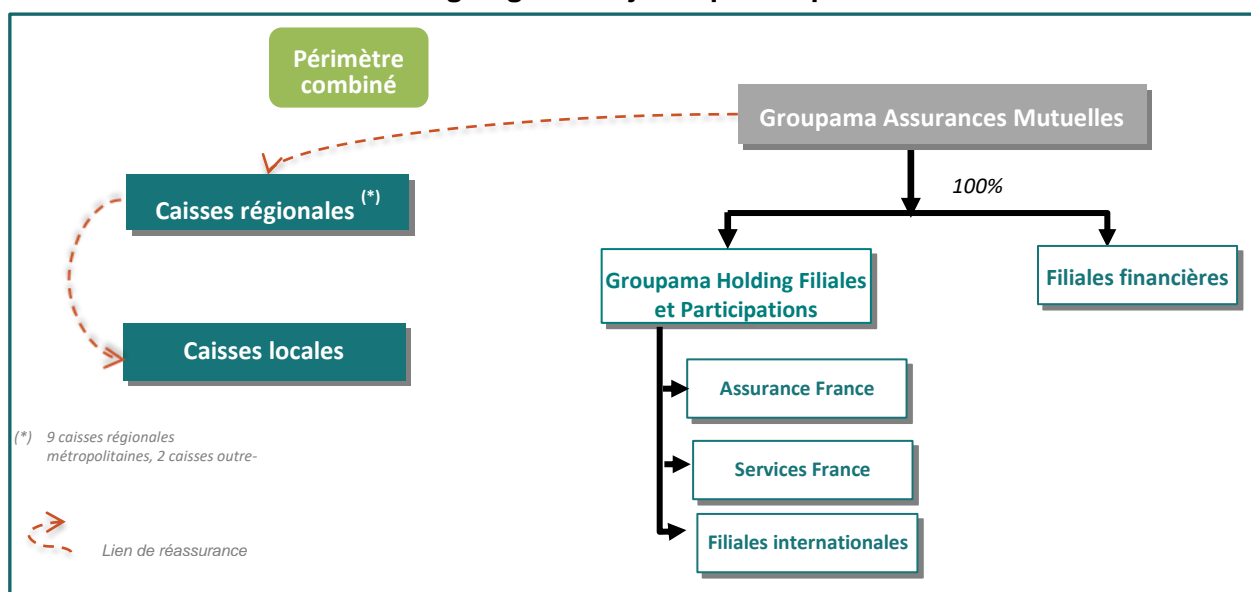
Périmètre combiné

Groupama Assurances Mutuelles

100%

Caisses régionales (*)

Caisses locales

Groupama Holding Filiales et Participations

Filiales financières

Assurance France

Services France

Filiales internationales

(*) 9 caisses régionales métropolitaines, 2 caisses outre-

Lien de réassurance